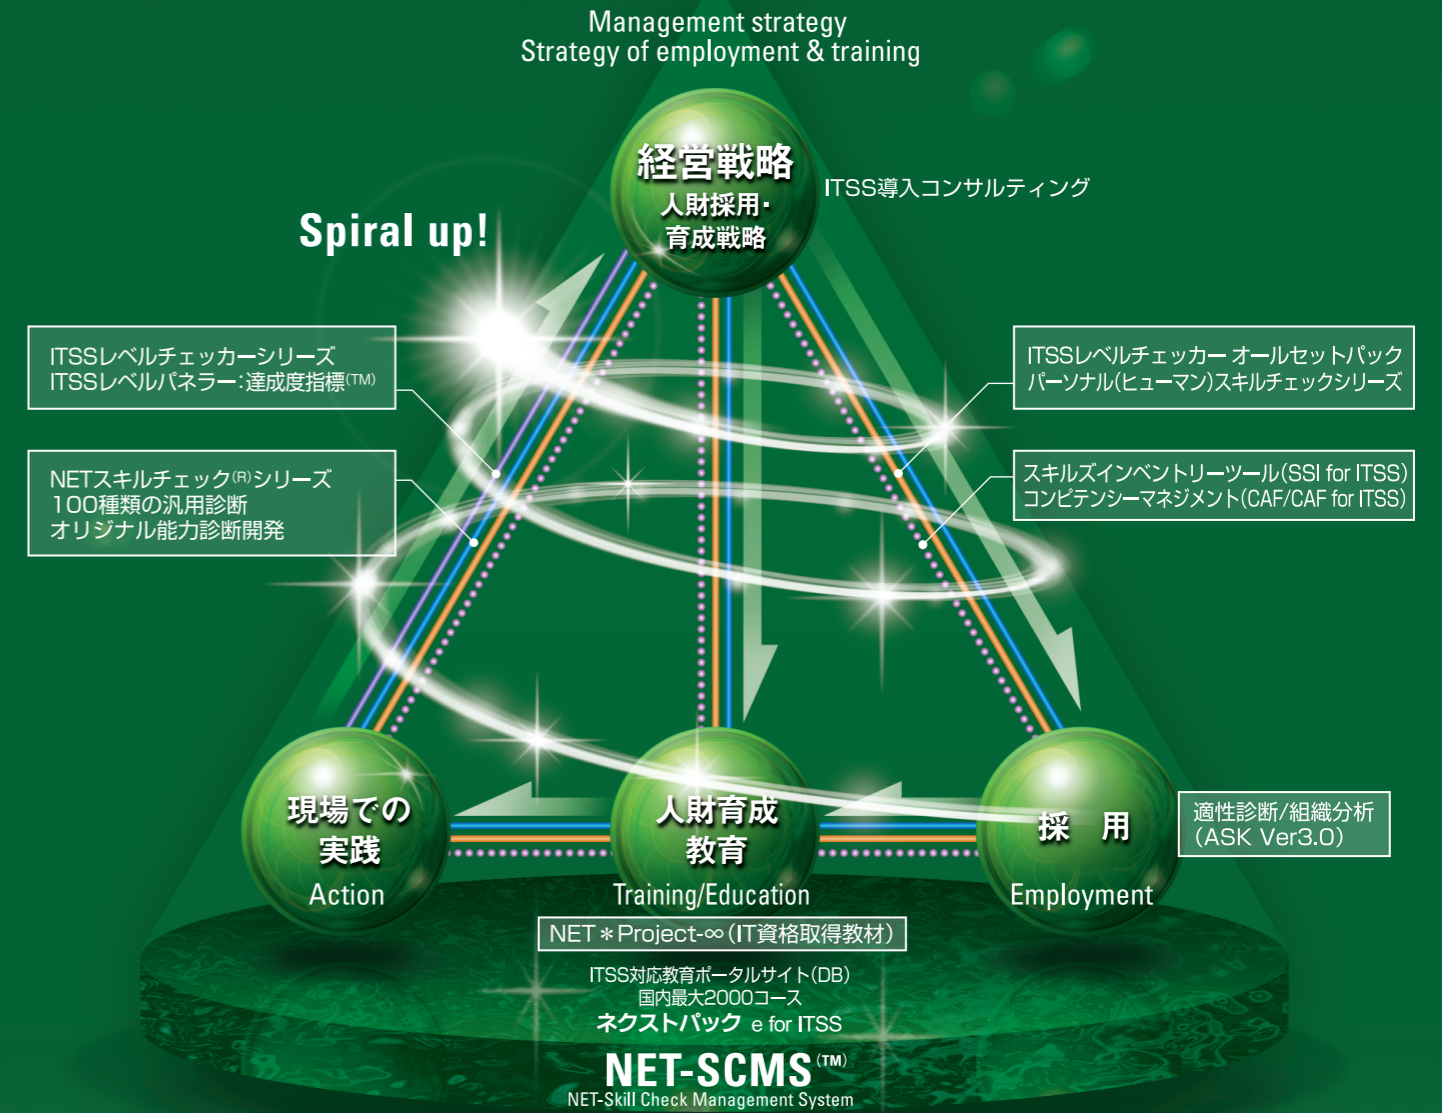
Management strategy
Strategy of employment & training

経営戦略
人財採用・
育成戦略

ITSS導入コンサルティング

Spiral up!

ITSSレベルチェッカーシリーズ
ITSSレベルパネラー:達成度指標(TM)

ITSSレベルチェッカー オールセットパック
パーソナル(ヒューマン)スキルチェックシリーズ

NETスキルチェック(R)シリーズ
100種類の汎用診断
オリジナル能力診断開発

スキルズインベントリーツール(SSI for ITSS)
コンピテンシーマネジメント(CAF/CAF for ITSS)

現場での
実践
Action

人財育成
教育
Training/Education

採 用
Employment

適性診断/組織分析
(ASK Ver3.0)

NET＊Project-∞(IT資格取得教材)

ITSS対応教育ポータルサイト(DB)
国内最大2000コース
ネクストパック e for ITSS

NET-SCMS(TM)
NET-Skill Check Management System